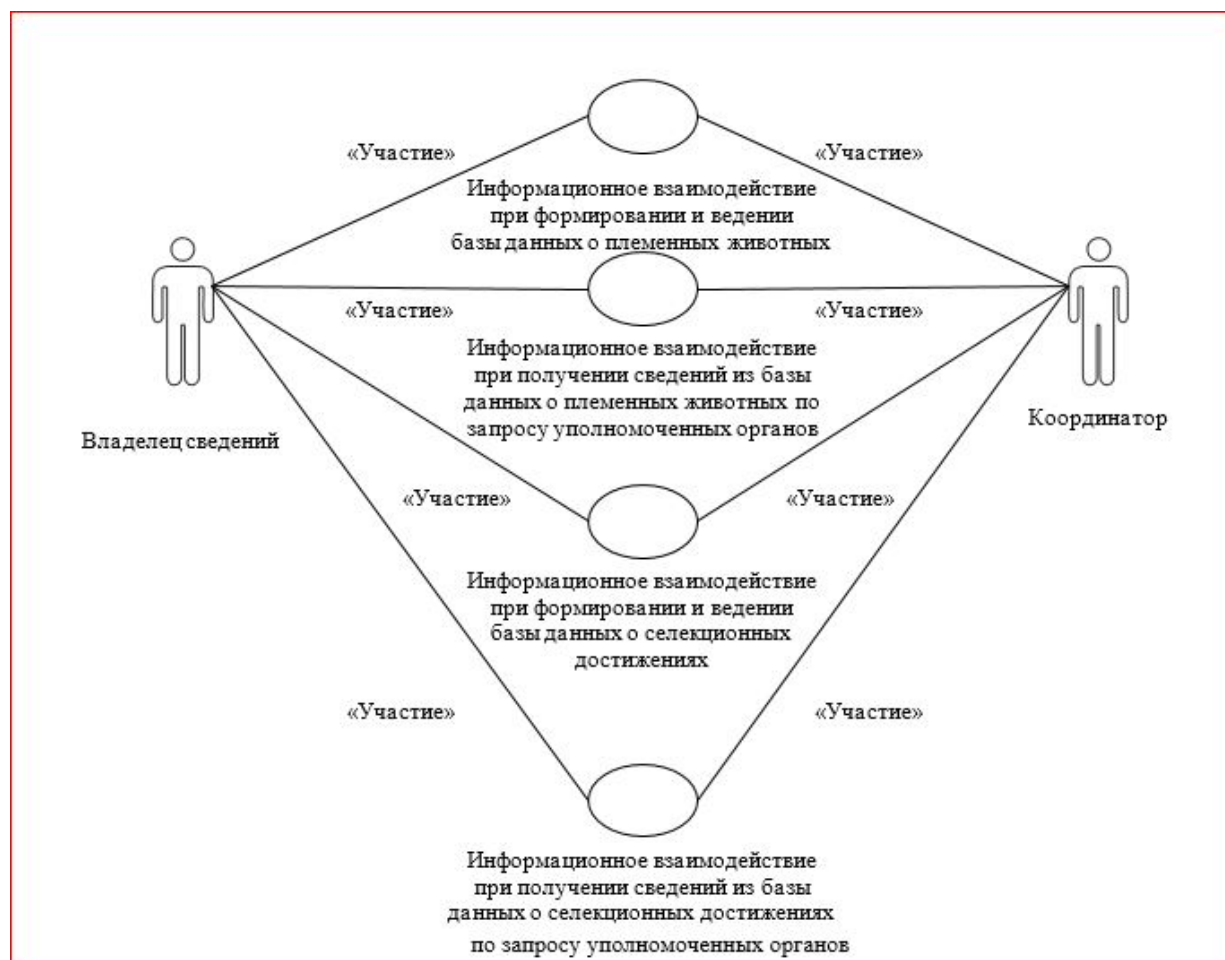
«Участие»

«Участие»

Информационное взаимодействие при формировании и ведении базы данных о племенных животных

«Участие»

«Участие»

Информационное взаимодействие при получении сведений из базы данных о племенных животных по запросу уполномоченных органов

Владелец сведений

Координатор

«Участие»

«Участие»

Информационное взаимодействие при формировании и ведении базы данных о селекционных достижениях

«Участие»

«Участие»

Информационное взаимодействие при получении сведений из базы данных о селекционных достижениях по запросу уполномоченных органов